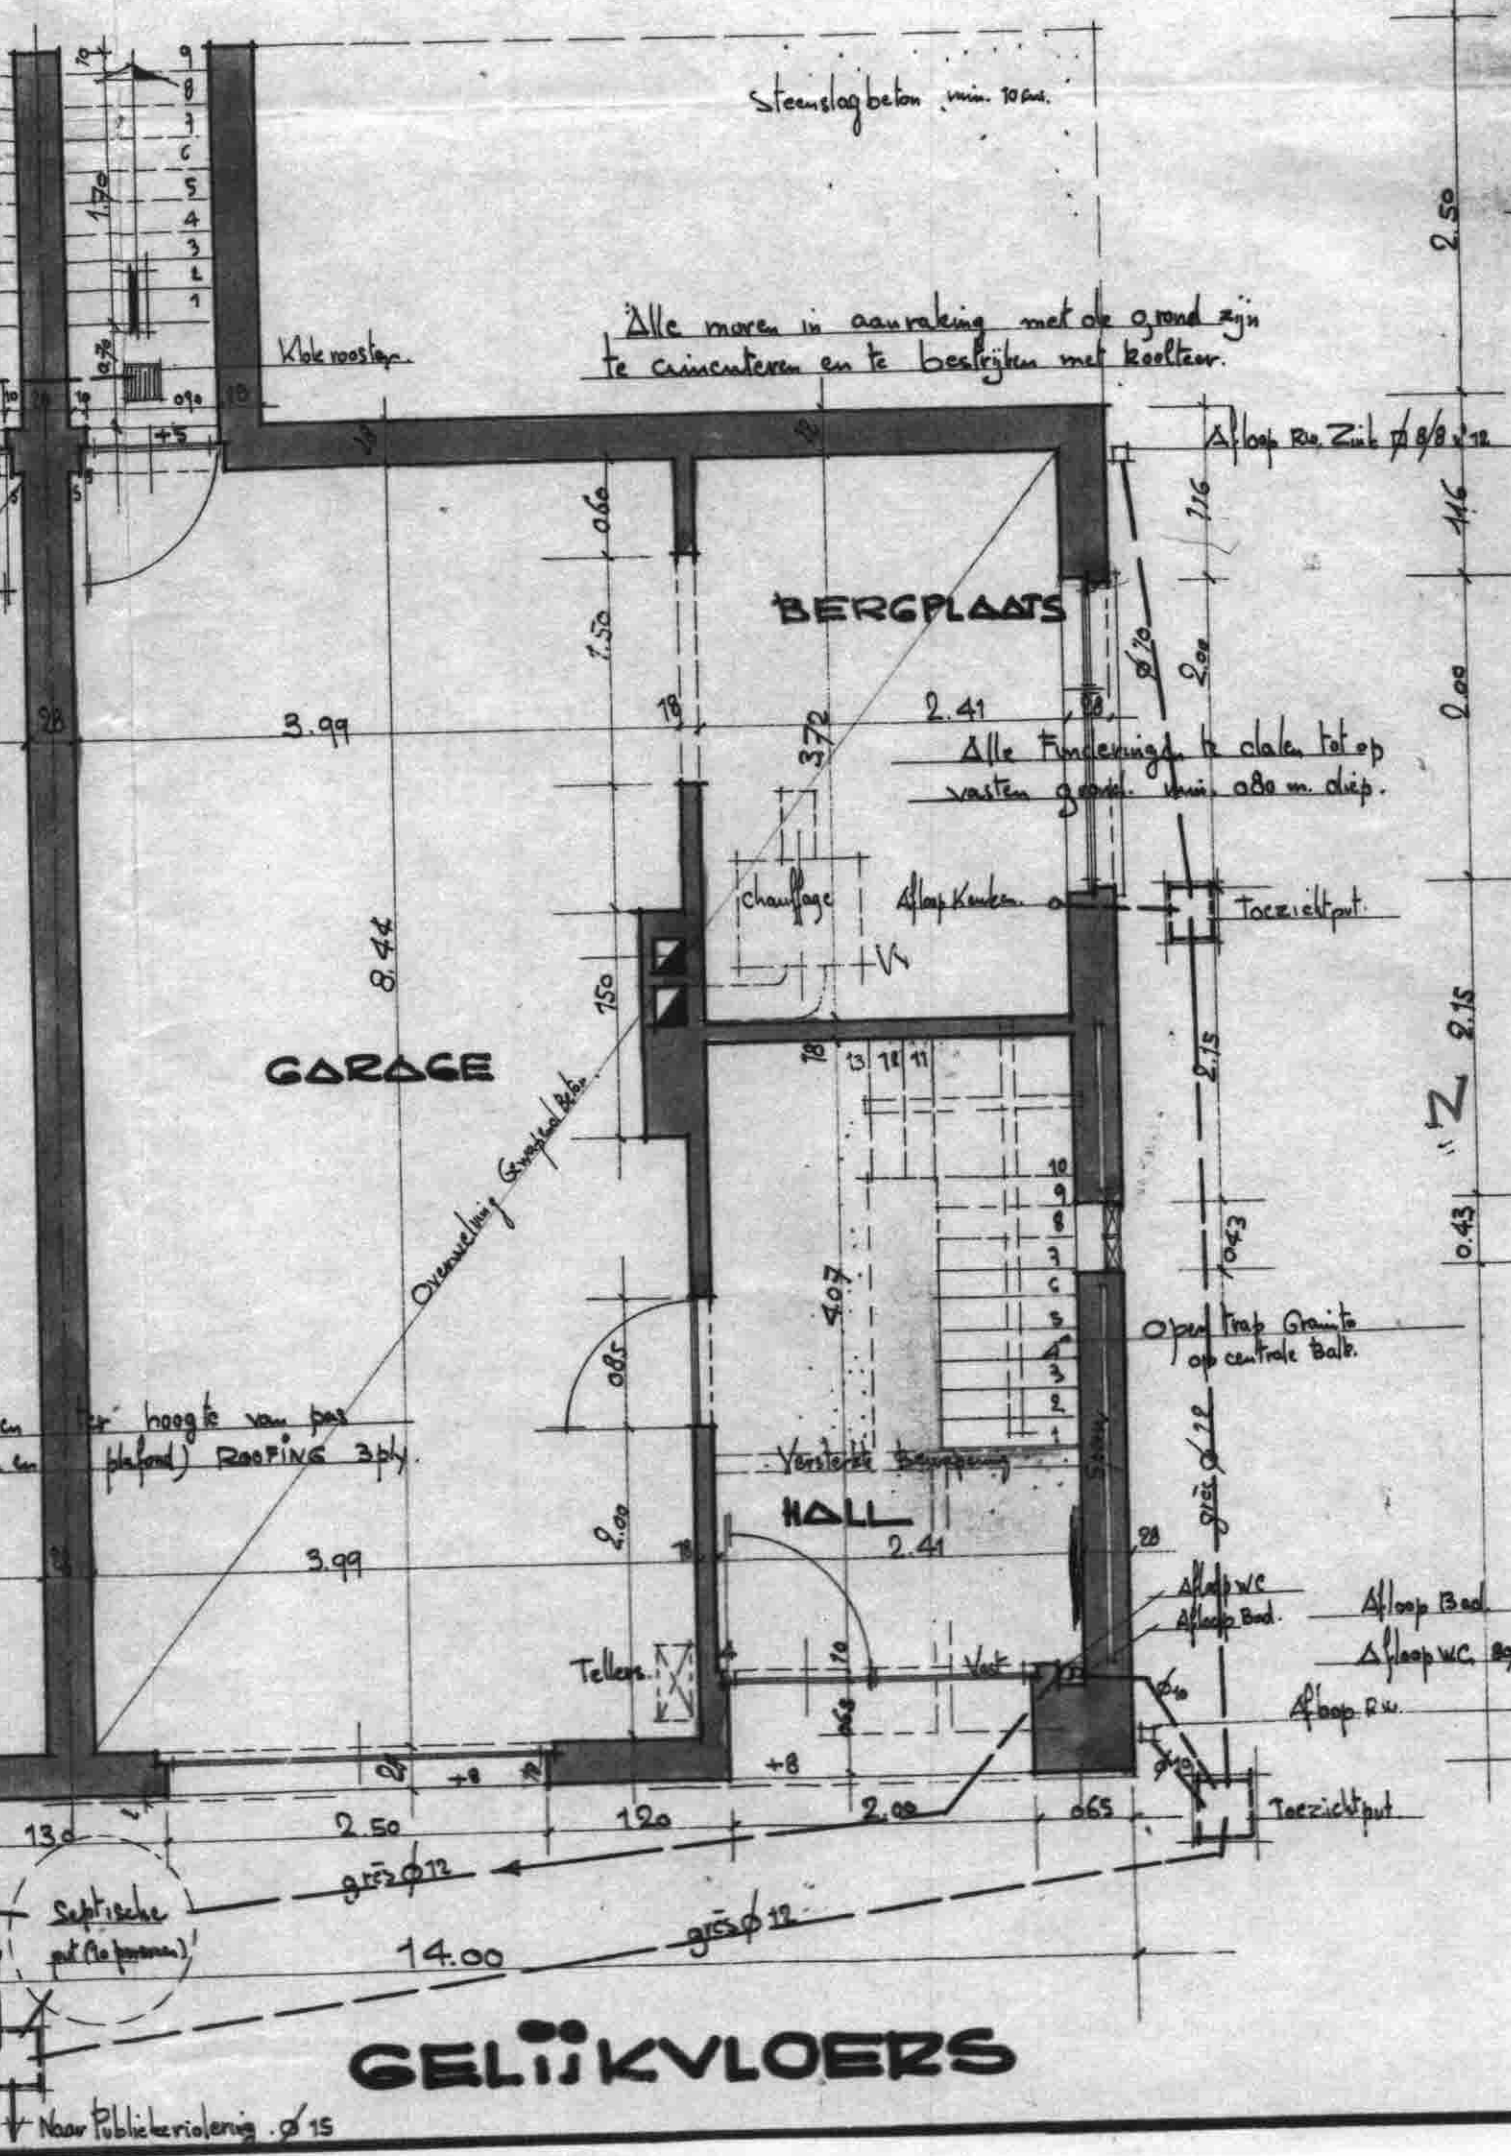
Steenslag beton min. 10 cm.

Alle muren in aanraking met de grond zijn te cimenteren en te bestrijken met koolteer.

Koekoorooster

10
9
8
7
6
5
4
3
2
1
1.70

0.90
18
+5

Afloop Rw. Zink $\phi$ 8/8 x 12

2.50
1.16
1.16
0.60
1.50
BERGPLAATS
$\phi$ 10
2.00
2.00
28
3.99
18
3.72
2.41
28
Alle Funderingen te dalen tot op vasten grond. min. 0.80 m. diep.

chauffage
Afloop Keuken.
Toezichtput.
8.44
1.50
GARAGE
Overwelving Gewapend beton
18
13
18
11
2.15
2.15
N
10
9
8
7
6
5
4
3
2
1
0.43
0.43
4.07
Open trap Granito op centrale Balk.
0.85
en ter hoogte van pas
en plafond) ROOFING 3 ply
Versterkte bevloering
HALL
$\phi$ 22
2.00
18
2.41
28
3.99
Afloop WC
Afloop Bad.
Afloop Bad
Afloop WC
Tellers.
70
Vest
0.65
$\phi$ 10
Afloop R.W.
+8
28
+8
18
+8
$\phi$ 10
13
2.50
1.20
2.00
0.65
Toezichtput
grès $\phi$ 12
Septische put (10 personen)
grès $\phi$ 12
14.00
GELIJKVLOERS
Naar Publiekeriolering . $\phi$ 15